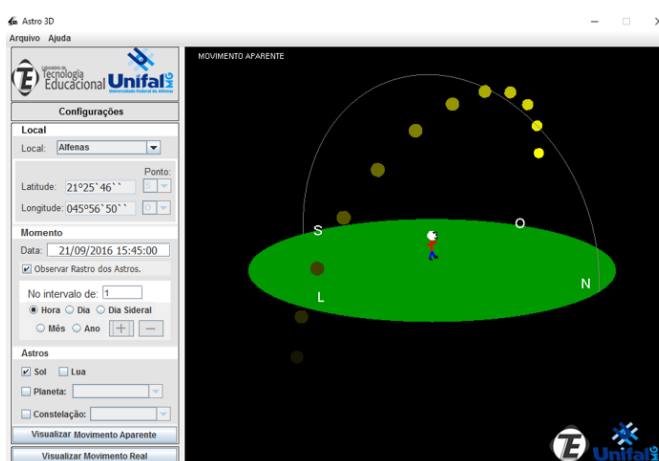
Astro 3D

Arquivo Ajuda

Laboratório de Tecnologia Educacional Unifal MG Universidade Federal de Alfenas

Configurações

Local

Local: Alfenas

Ponto:

Latitude: 21°25`46``

Longitude: 045°56`50``

Momento

Data: 21/09/2016 15:45:00

Observar Rastro dos Astros.

No intervalo de: 1

Hora Dia Dia Sideral

Mês Ano + —

Astros

Sol Lua

Planeta:

Constelação:

Visualizar Movimento Aparente

Visualizar Movimento Real

MOVIMENTO APARENTE

S

O

L

N

Unifal MG